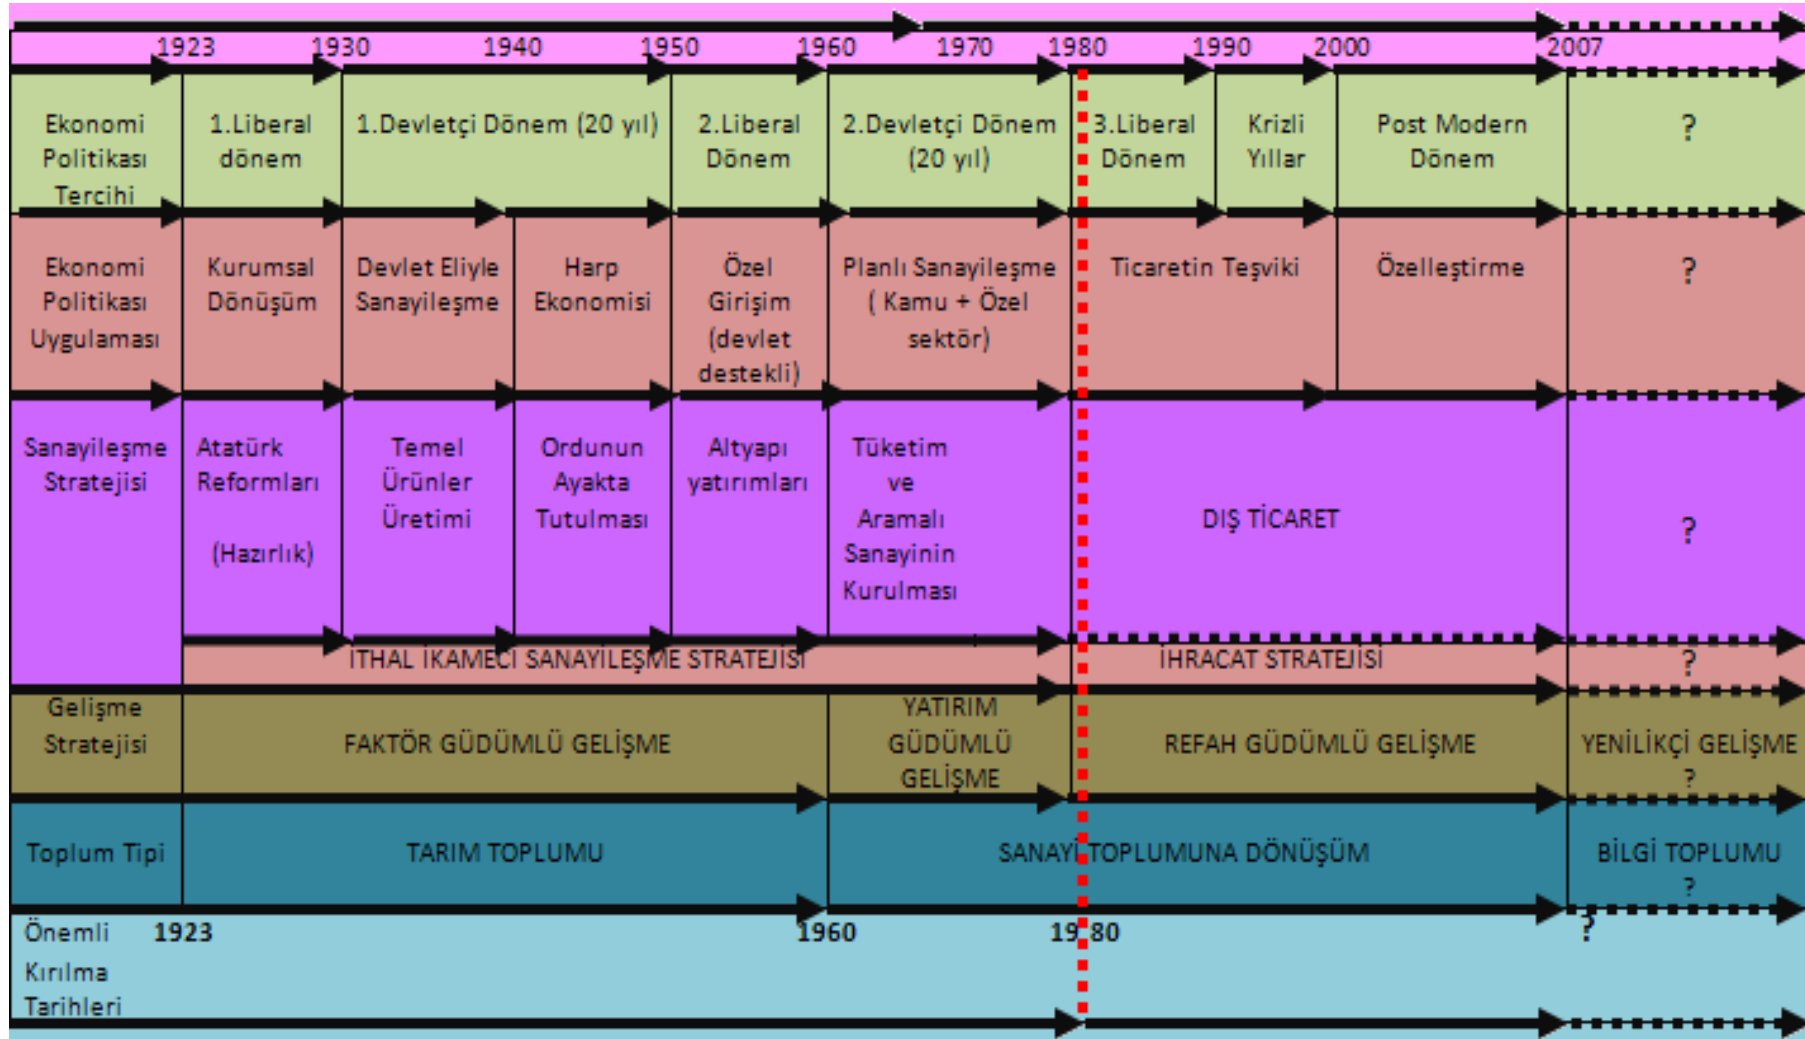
| | 1923 | 1930 | 1940 | 1950 | 1960 | 1970 | 1980 | 1990 | 2000 | 2007 |
|---|---|---|---|---|---|---|---|---|---|---|
| Ekonomi Politikası Tercihi | 1.Liberal dönem | 1.Devletçi Dönem (20 yıl) | | 2.Liberal Dönem | 2.Devletçi Dönem (20 yıl) | | 3.Liberal Dönem | Krizli Yıllar | Post Modern Dönem | ? |
| Ekonomi Politikası Uygulaması | Kurumsal Dönüşüm | Devlet Eliyle Sanayileşme | Harp Ekonomisi | Özel Girişim (devlet destekli) | Planlı Sanayileşme ( Kamu + Özel sektör) | | Ticaretin Teşviki | | Özelleştirme | ? |
| Sanayileşme Stratejisi | Atatürk Reformları (Hazırlık) | Temel Ürünler Üretimi | Ordunun Ayakta Tutulması | Altyapı yatırımları | Tüketim ve Aramalı Sanayinin Kurulması | | DIŞ TİCARET | | | ? |
| | İTHAL İKAMECİ SANAYILEŞME STRATEJİSİ | | | | | | İHRACAT STRATEJİSİ | | | ? |
| Gelişme Stratejisi | FAKTÖR GÜDÜMLÜ GELİŞME | | | | YATIRIM GÜDÜMLÜ GELİŞME | | REFAH GÜDÜMLÜ GELİŞME | | | YENİLİKÇİ GELİŞME ? |
| Toplum Tipi | TARIM TOPLUMU | | | | SANAYİ TOPLUMUNA DÖNÜŞÜM | | | | | BİLGİ TOPLUMU ? |
| Önemli Kırılma Tarihleri | 1923 | | | | 1960 | | 1980 | | | ? |